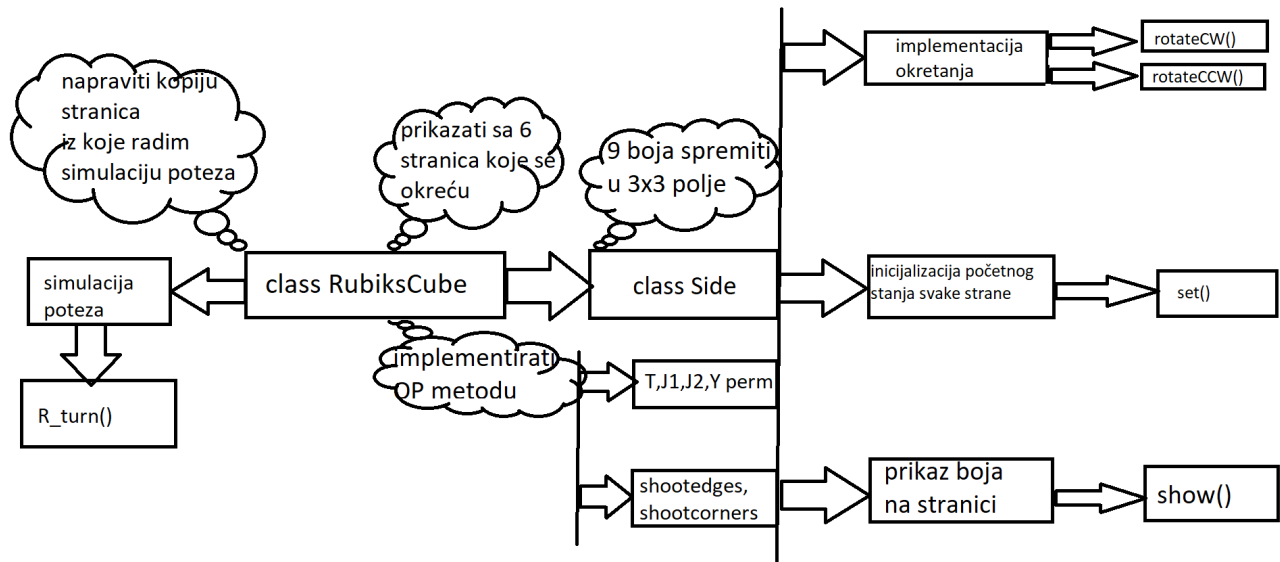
napraviti kopiju stranica iz koje radim simulaciju poteza

prikazati sa 6 stranica koje se okreću

9 boja spremiti u 3x3 polje

implementacija okretanja

rotateCW()

rotateCCW()

simulacija poteza

class RubiksCube

class Side

inicijalizacija početnog stanja svake strane

set()

R_turn()

implementirati OP metodu

T,J1,J2,Y perm

shootedges, shootcorners

prikaz boja na stranici

show()